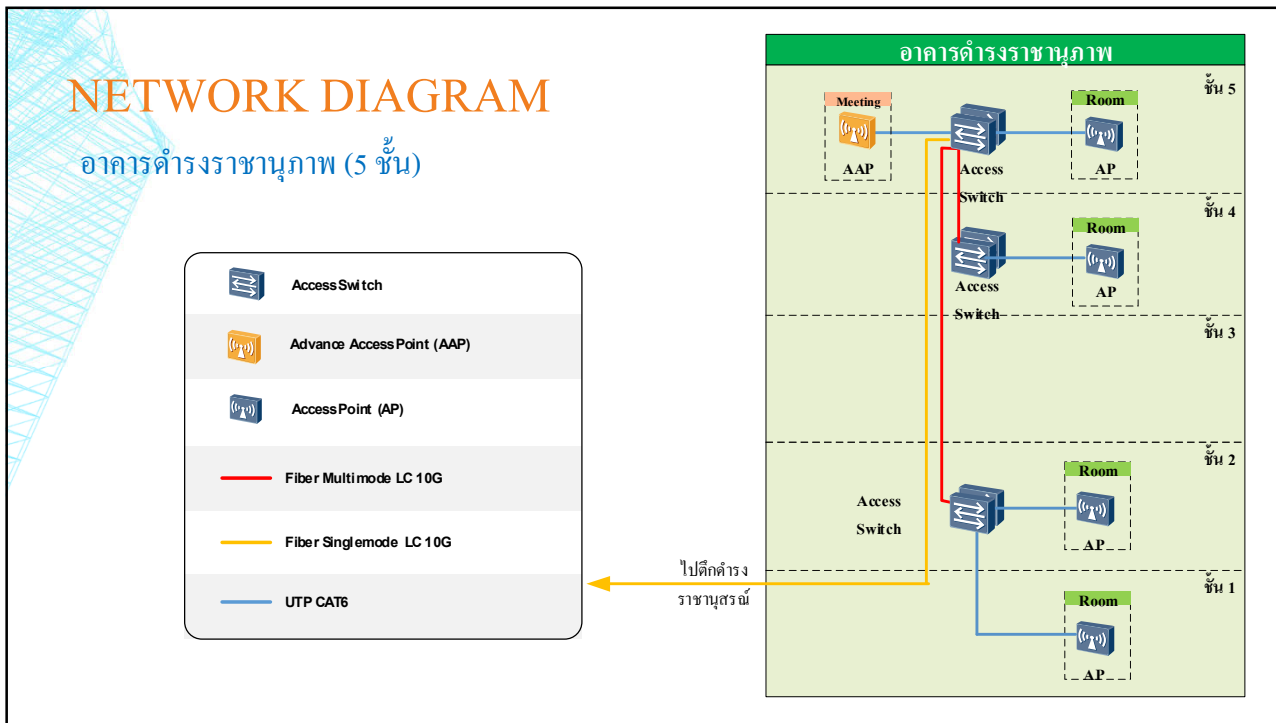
NETWORK DIAGRAM

อาคารดำรงราชานุภาพ (5 ชั้น)

AccessSwitch

Advance AccessPoint (AAP)

AccessPoint (AP)

Fiber Multimode LC 10G

Fiber Singlemode LC 10G

UTP CAT6

อาคารดำรงราชานุภาพ

ชั้น 5

Meeting

AAP

Access Switch

Room

AP

ชั้น 4

Access Switch

Room

AP

ชั้น 3

ชั้น 2

Access Switch

Room

AP

ไปตึกดำรง ราชานุสรณ์

ชั้น 1

Room

AP